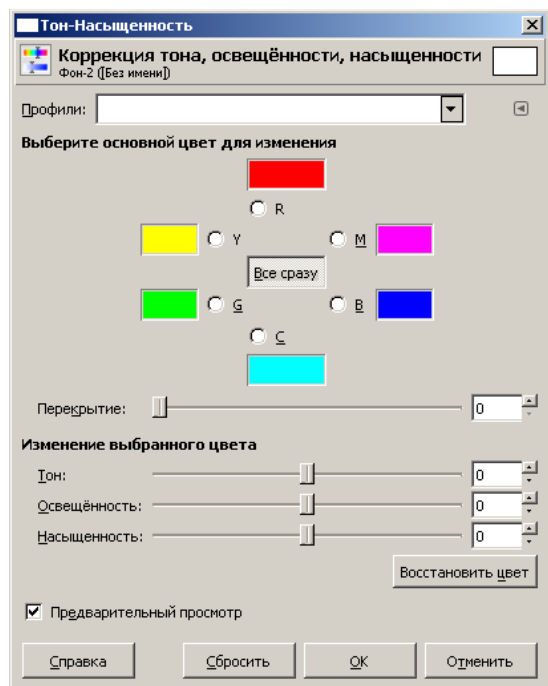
Тон-Насыщенность

Коррекция тона, освещённости, насыщенности
Фон-2 ([Без имени])

Профили:

Выберите основной цвет для изменения

R

Y

M

Все сразу

G

B

C

Перекрытие: 0

Изменение выбранного цвета

Тон: 0

Освещённость: 0

Насыщенность: 0

Восстановить цвет

Предварительный просмотр

Справка

Сбросить

OK

Отменить